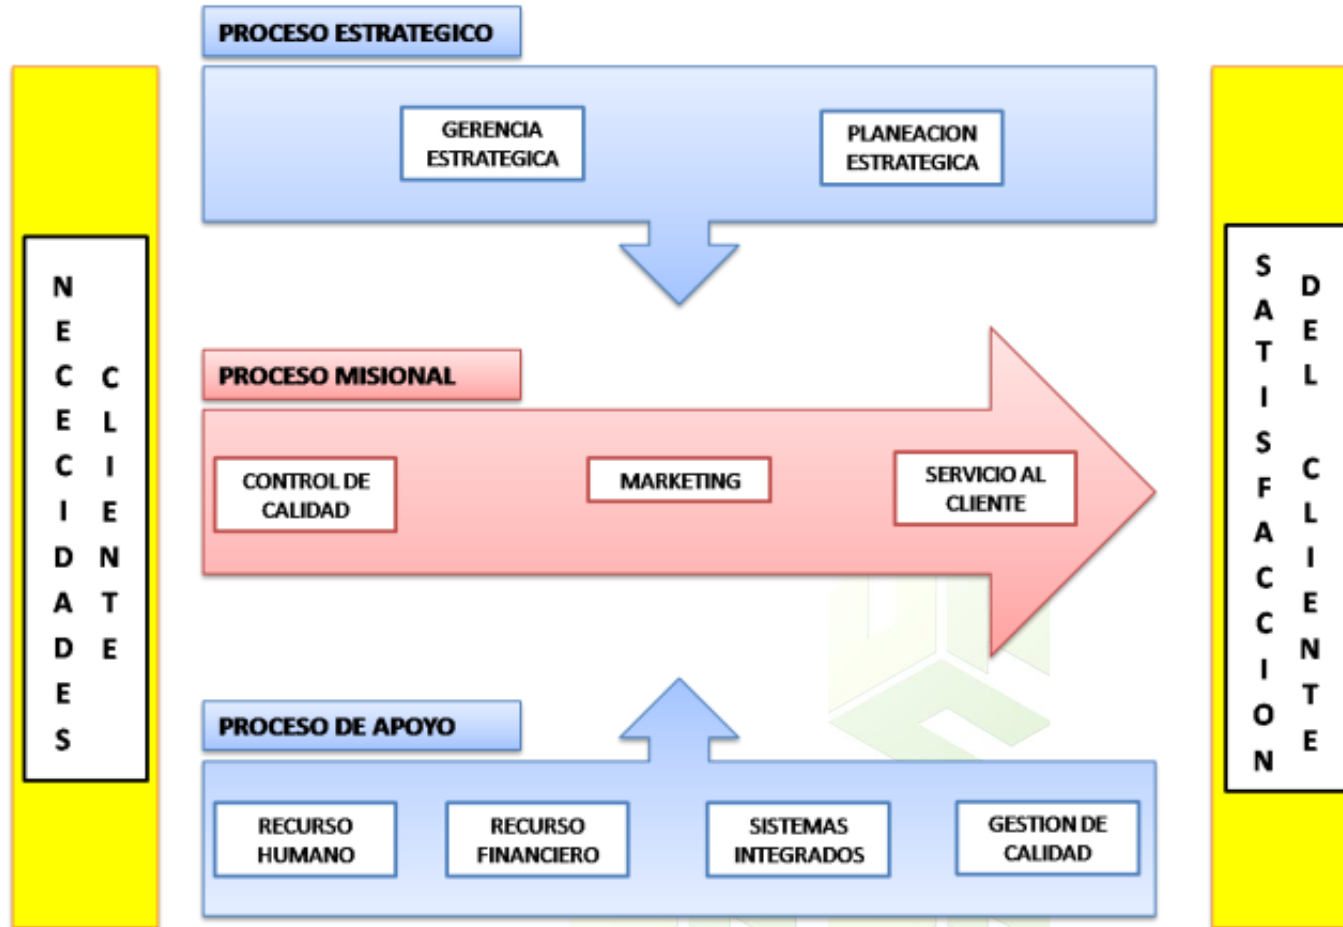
NECECIDADES CLIENTE

PROCESO ESTRATEGICO

GERENCIA ESTRATEGICA

PLANEACION ESTRATEGICA

PROCESO MISIONAL

CONTROL DE CALIDAD

MARKETING

SERVICIO AL CLIENTE

PROCESO DE APOYO

RECURSO HUMANO

RECURSO FINANCIERO

SISTEMAS INTEGRADOS

GESTION DE CALIDAD

SATISFACCION DEL CLIENTE